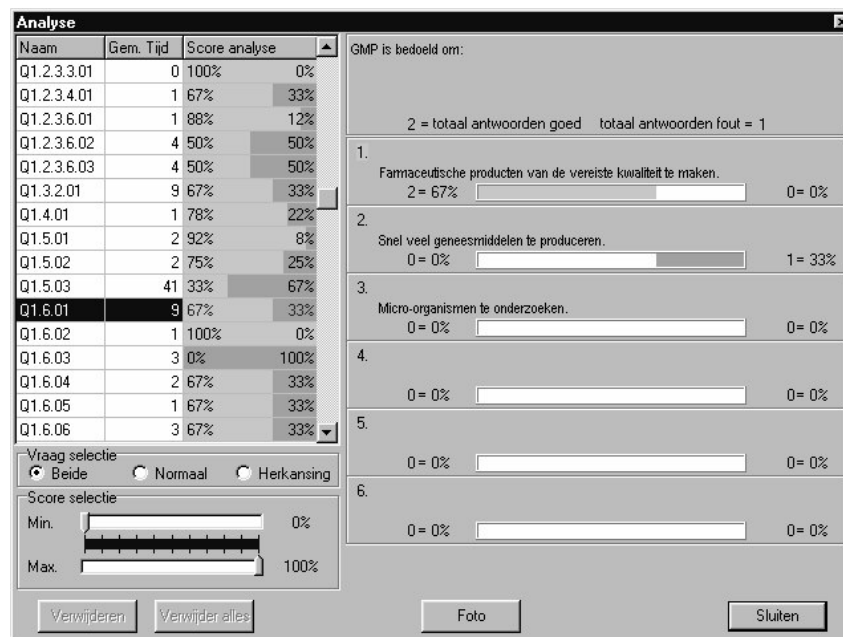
Analyse

| Naam | Gem. Tijd | Score analyse | |
|---|---|---|---|
| Q1.2.3.3.01 | 0 | 100% | 0% |
| Q1.2.3.4.01 | 1 | 67% | 33% |
| Q1.2.3.6.01 | 1 | 88% | 12% |
| Q1.2.3.6.02 | 4 | 50% | 50% |
| Q1.2.3.6.03 | 4 | 50% | 50% |
| Q1.3.2.01 | 9 | 67% | 33% |
| Q1.4.01 | 1 | 78% | 22% |
| Q1.5.01 | 2 | 92% | 8% |
| Q1.5.02 | 2 | 75% | 25% |
| Q1.5.03 | 41 | 33% | 67% |
| Q1.6.01 | 9 | 67% | 33% |
| Q1.6.02 | 1 | 100% | 0% |
| Q1.6.03 | 3 | 0% | 100% |
| Q1.6.04 | 2 | 67% | 33% |
| Q1.6.05 | 1 | 67% | 33% |
| Q1.6.06 | 3 | 67% | 33% |

Vraag selectie
Beide Normaal Herkansing

Score selectie
Min. 0%
Max. 100%

GMP is bedoeld om:

2 = totaal antwoorden goed totaal antwoorden fout = 1

1.
Farmaceutische producten van de vereiste kwaliteit te maken.
2 = 67% 0= 0%

2.
Snel veel geneesmiddelen te produceren.
0 = 0% 1 = 33%

3.
Micro-organismen te onderzoeken.
0 = 0% 0= 0%

4.
0= 0% 0= 0%

5.
0= 0% 0= 0%

6.
0= 0% 0= 0%

Verwijderen Verwijder alles Foto Sluiten